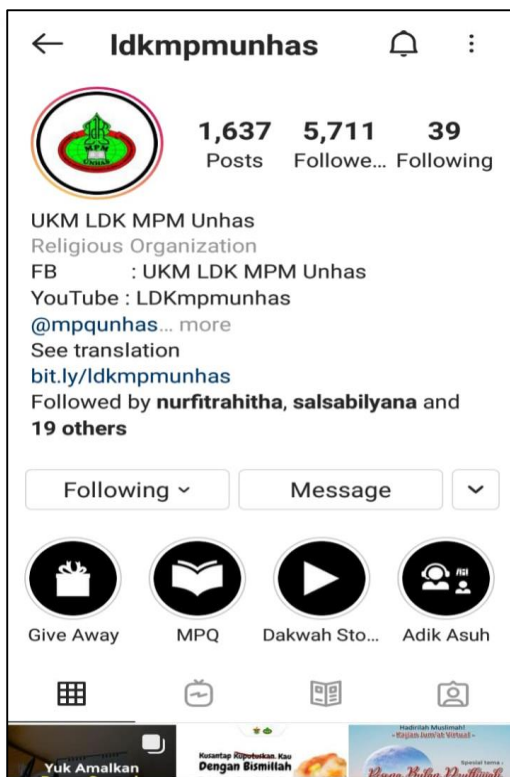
ldkmpmunhas

1,637 Posts
5,711 Followe...
39 Following

UKM LDK MPM Unhas
Religious Organization
FB : UKM LDK MPM Unhas
YouTube : LDKmpmunhas
@mpqunhas... more
See translation
bit.ly/ldkmpmunhas
Followed by nurfitrahitha, salsabilyana and 19 others

Following
Message

Give Away
MPQ
Dakwah Sto...
Adik Asuh

Yuk Amalkan
Kusantap Kuputuskan, Kau Dengan Bismillah
Hadirilah Muslimah!
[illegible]
Spesial tema
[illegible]